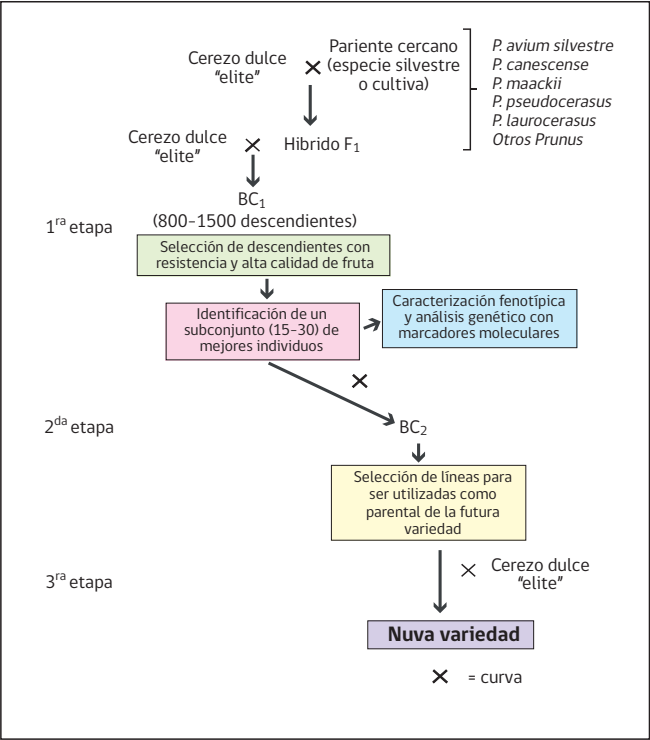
Cerezo dulce "elite"

× Pariente cercano (especie silvestre o cultiva)

P. avium silvestre
P. canescense
P. maackii
P. pseudocerasus
P. laurocerasus
Otros Prunus

Cerezo dulce "elite" × Hibrido $F_1$

$BC_1$
(800-1500 descendientes)

$1^{ra}$ etapa

Selección de descendientes con resistencia y alta calidad de fruta

Identificación de un subconjunto (15-30) de mejores individuos

Caracterización fenotípica y análisis genético con marcadores moleculares

×

$2^{da}$ etapa

$BC_2$

Selección de líneas para ser utilizadas como parental de la futura variedad

$3^{ra}$ etapa

× Cerezo dulce "elite"

Nuva variedad

× = curva